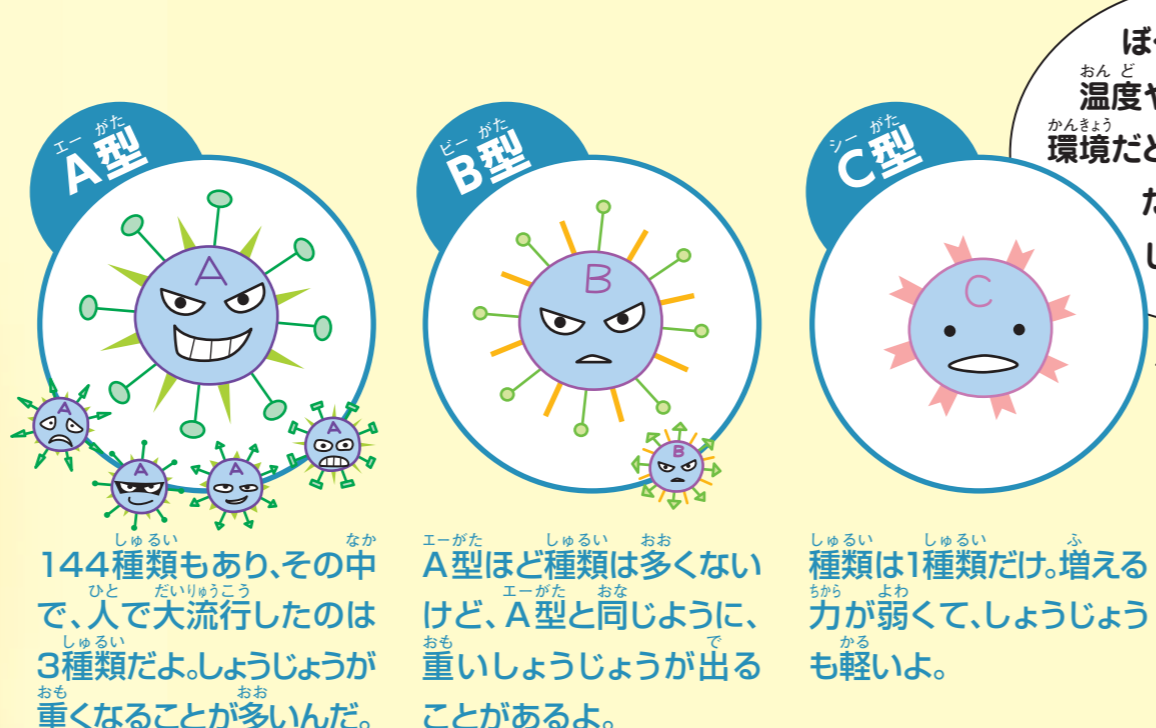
ぼ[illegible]
温度や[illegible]
環境だと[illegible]
た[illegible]
し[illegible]

A型

B型

C型

A

A

A

A

A

B

B

C

144種類もあり、その中で、人で大流行したのは3種類だよ。しょうじょうが重くなることが多いんだ。

A型ほど種類は多くないけど、A型と同じように、重いしょうじょうが出ることがあるよ。

種類は1種類だけ。増える力が弱くて、しょうじょうも軽いよ。